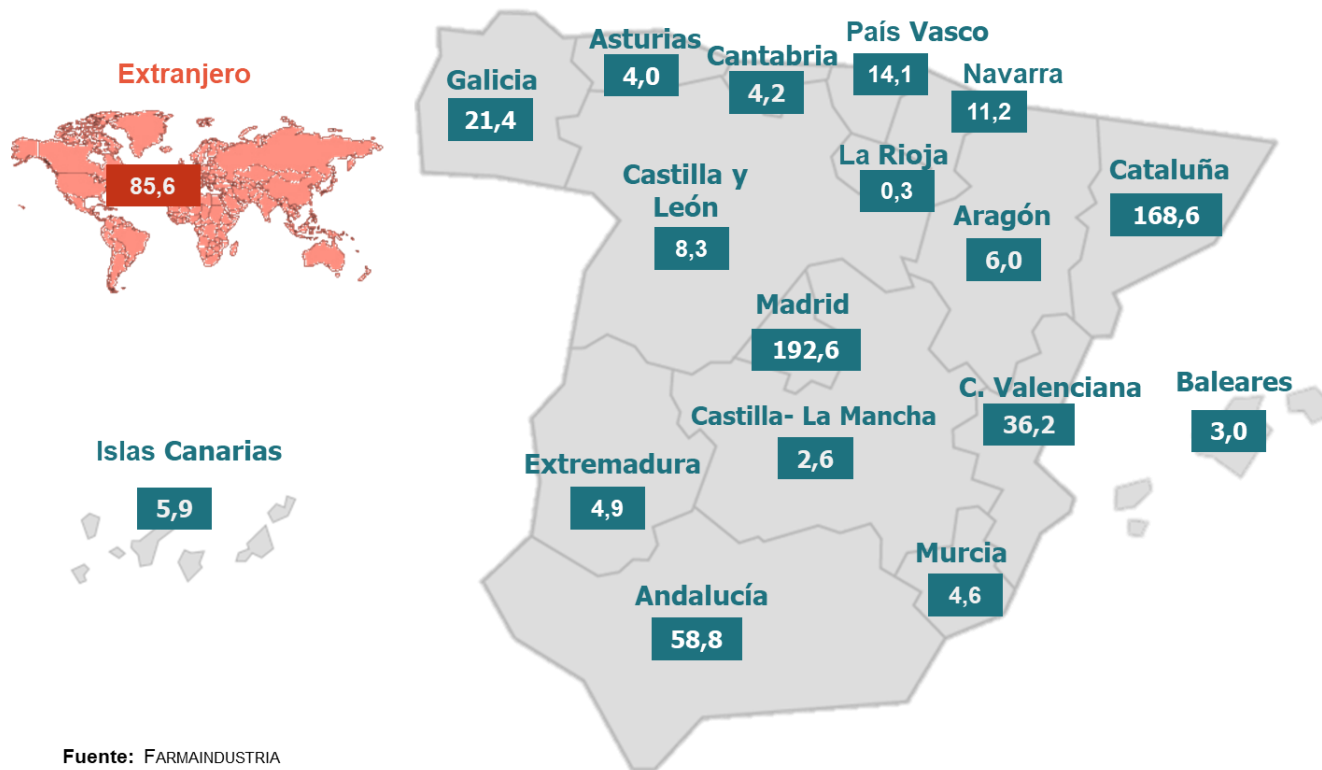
Extranjero
85,6

Galicia
21,4

Asturias
4,0

Cantabria
4,2

País Vasco
14,1

Navarra
11,2

La Rioja
0,3

Castilla y León
8,3

Cataluña
168,6

Aragón
6,0

Madrid
192,6

C. Valenciana
36,2

Baleares
3,0

Castilla- La Mancha
2,6

Islas Canarias
5,9

Extremadura
4,9

Murcia
4,6

Andalucía
58,8

Fuente: FARMAINDUSTRIA